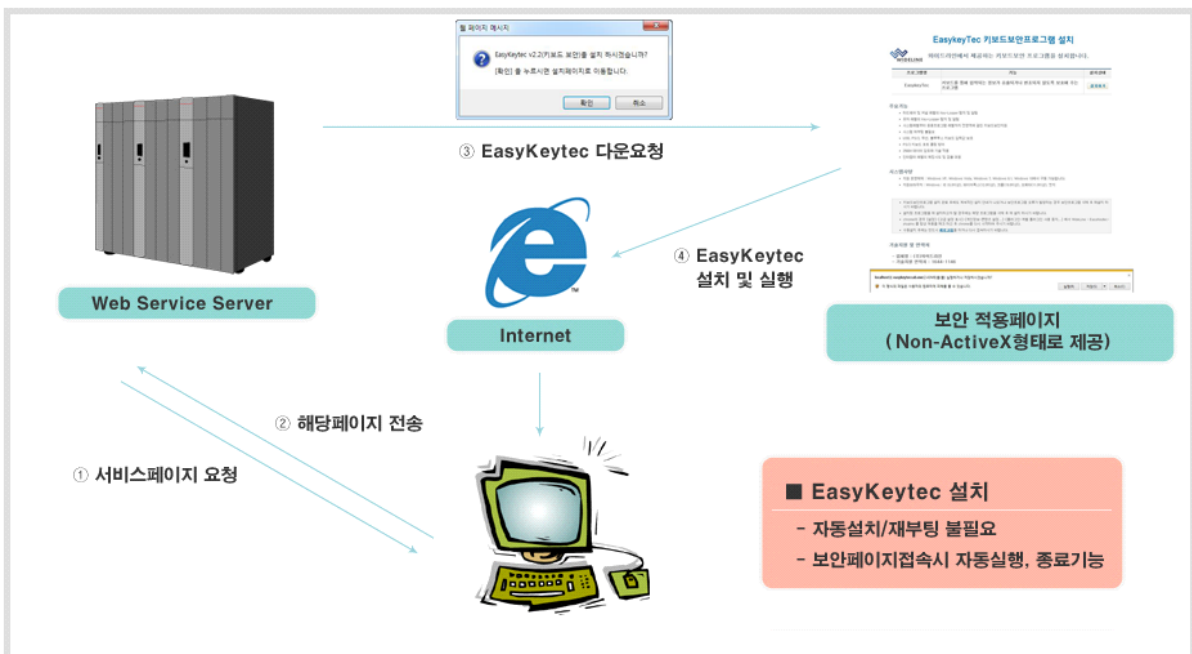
웹 페이지 메시지

EasyKeytec v2.2(키보드 보안)를 설치 하시겠습니까?

[확인] 을 누르시면 설치페이지로 이동합니다.

확인 취소

EasykeyTec 키보드보안프로그램 설치

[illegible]

③ EasyKeytec 다운요청

④ EasyKeytec 설치 및 실행

Web Service Server

Internet

보안 적용페이지 ( Non-ActiveX형태로 제공)

② 해당페이지 전송

① 서비스페이지 요청

■ EasyKeytec 설치

- 자동설치/재부팅 불필요

- 보안페이지접속시 자동실행, 종료기능